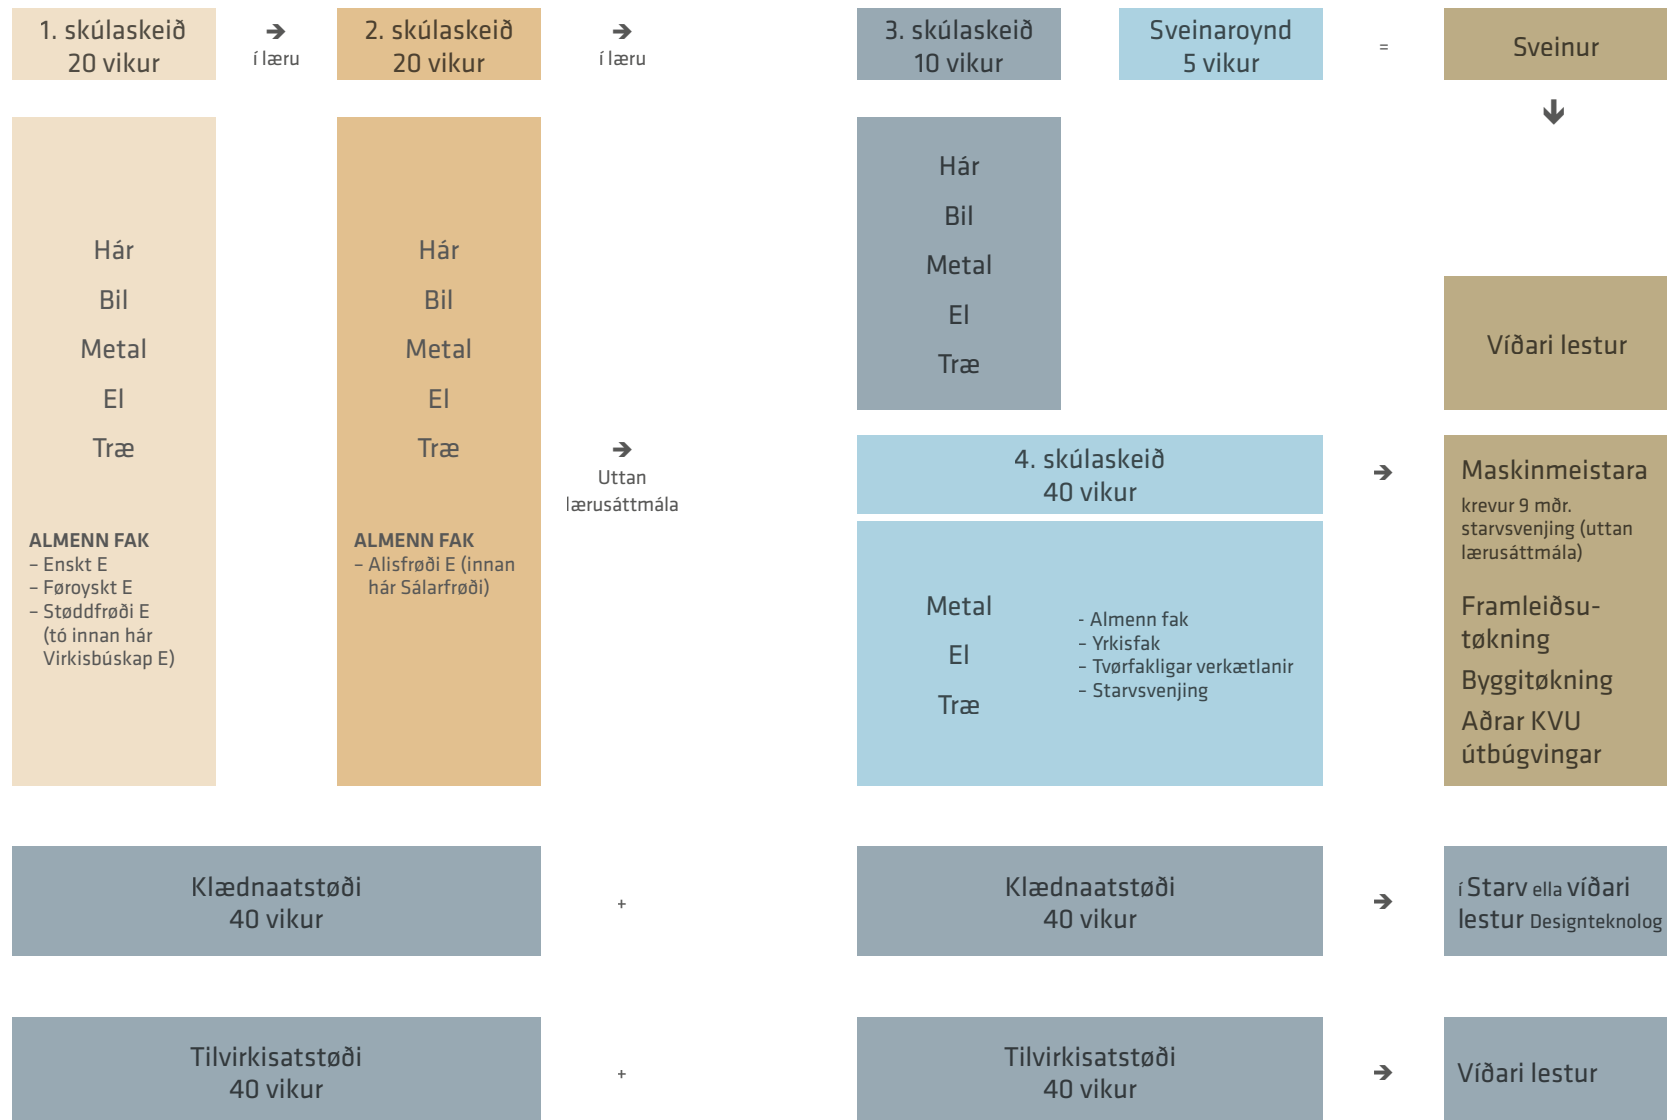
1. skúlaskeið
20 vikur

í læru

2. skúlaskeið
20 vikur

í læru

3. skúlaskeið
10 vikur

Sveinaroynd
5 vikur

=

Sveinur

Hár
Bil
Metal
El
Træ

ALMENN FAK
– Enskt E
– Føroyskt E
– Støddfrøði E (tó innan hár Virkisbúskap E)

Hár
Bil
Metal
El
Træ

ALMENN FAK
– Alisfrøði E (innan hár Sálarfrøði)

Uttan lærusáttmála

Hár
Bil
Metal
El
Træ

Víðari lestur

4. skúlaskeið
40 vikur

Metal
El
Træ

- Almenn fak
- Yrkisfak
- Tvørfakligar verkætlanir
- Starvsvenjing

Maskinmeistara
krevur 9 mðr. starvsvenjing (uttan lærusáttmála)

Framleiðsutøkning
Byggitøkning
Aðrar KVU útbúgvingar

Klædnaatstøði
40 vikur

+

Klædnaatstøði
40 vikur

í Starv ella víðari lestur Designteknolog

Tilvirkisatstøði
40 vikur

+

Tilvirkisatstøði
40 vikur

Víðari lestur